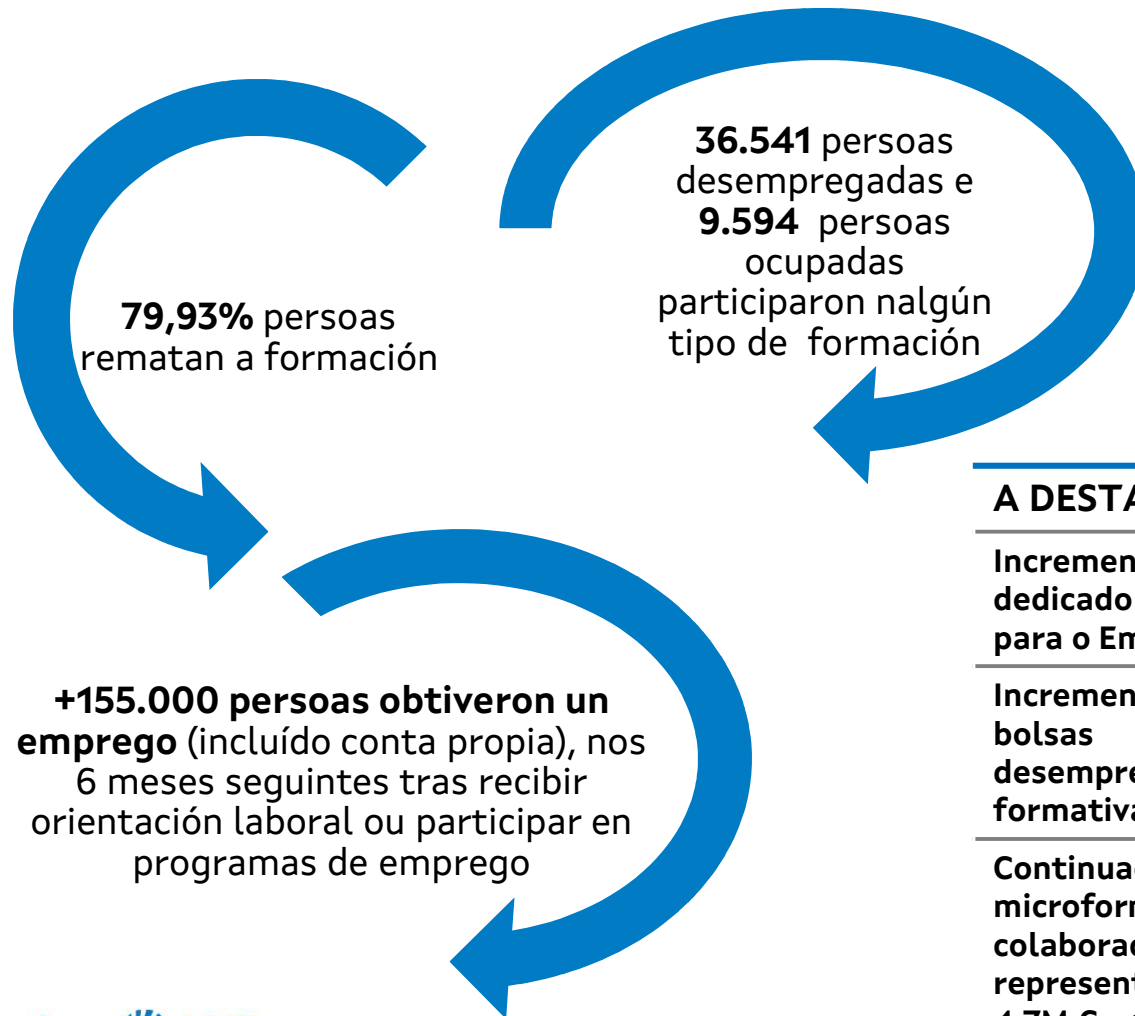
**36.541** persoas desempregadas e **9.594** persoas ocupadas participaron nalgún tipo de formación

**79,93%** persoas rematan a formación

**+155.000 persoas obtiveron un emprego** (incluído conta propia), nos 6 meses seguintes tras recibir orientación laboral ou participar en programas de emprego

A DESTA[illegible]

Incremen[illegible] dedicado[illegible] para o Em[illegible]

Incremen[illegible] bolsas desempre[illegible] formativa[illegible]

Continua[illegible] microfor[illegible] colabora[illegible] represen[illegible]

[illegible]